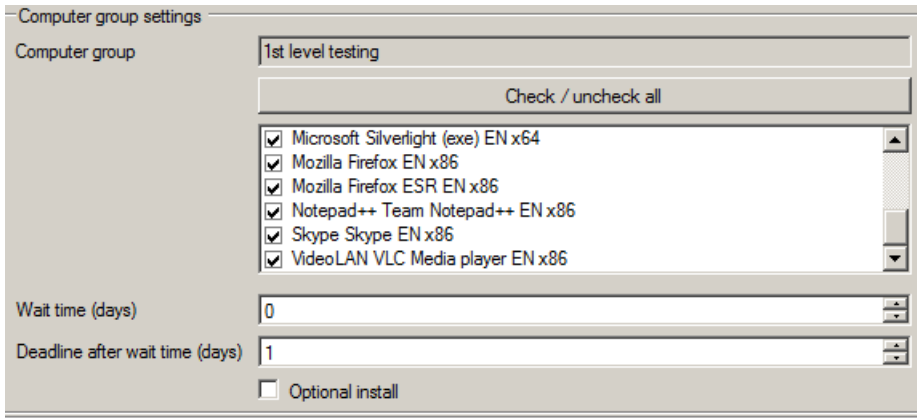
Computer group settings

Computer group
1st level testing

Check / uncheck all

Microsoft Silverlight (exe) EN x64
Mozilla Firefox EN x86
Mozilla Firefox ESR EN x86
Notepad++ Team Notepad++ EN x86
Skype Skype EN x86
VideoLAN VLC Media player EN x86

Wait time (days)
0

Deadline after wait time (days)
1

Optional install